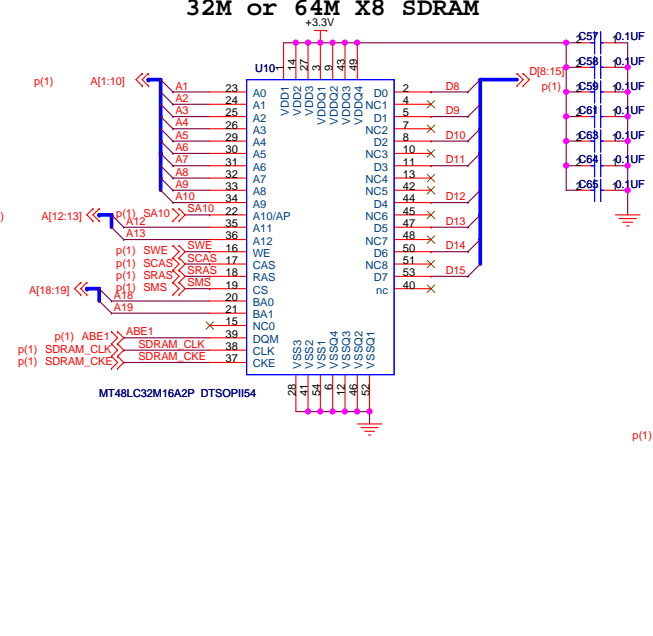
32M or 64M X8 SDRAM

+3.3V

U10

14 27 3 9 43 49

VDD1 VDD2 VDD3 VDDQ1 VDDQ2 VDDQ3 VDDQ4

p(1) A[1:10]

A1 23 A0
A2 24 A1
A3 25 A2
A4 26 A3
A5 29 A4
A6 30 A5
A7 31 A6
A8 32 A7
A9 33 A8
A10 34 A9

p(1) SA10 SA10 22 A10/AP
A[12:13] A12 35 A11
A13 36 A12
p(1) SWE SWE 16 WE
p(1) SCAS SCAS 17 CAS
p(1) SRAS SRAS 18 RAS
p(1) SMS SMS 19 CS
A[18:19] A18 20 BA0
A19 21 BA1
15 NC0
p(1) ABE1 ABE1 39 DQM
p(1) SDRAM_CLK SDRAM_CLK 38 CLK
p(1) SDRAM_CKE SDRAM_CKE 37 CKE

D0 2 D8
NC1 4
D1 5 D9
NC2 7
D2 8 D10
NC3 10
D3 11 D11
NC4 13
NC5 42
D4 44 D12
NC6 45
D5 47 D13
NC7 48
D6 50 D14
NC8 51
D7 53 D15
nc 40

D[8:15]
p(1)

VSS3 VSS2 VSS1 VSSQ4 VSSQ3 VSSQ2 VSSQ1

28 41 54 6 12 46 52

MT48LC32M16A2P DTSOPII54

C57 0.1UF
C58 0.1UF
C59 0.1UF
C61 0.1UF
C63 0.1UF
C64 0.1UF
C65 0.1UF

p(1)